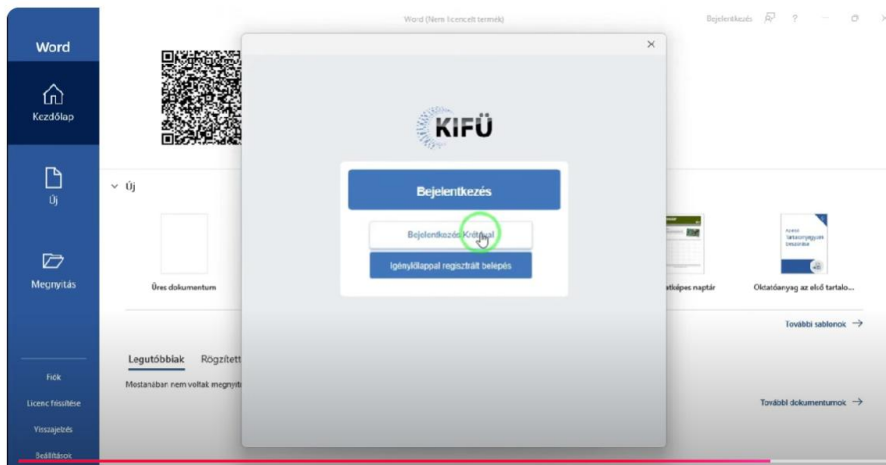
Word (Nem licencelt termék)

Bejelentkezés

Word

Kezdőlap

Új

Megnyitás

Fiók

Licenc frissítése

Visszajelzés

Beállítások

Új

Üres dokumentum

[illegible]thatépes naptár

Oktatóanyag az első tartalo...

További sablonok →

Legutóbbiak

Rögzített

Mostanában nem voltak megnyit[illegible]

További dokumentumok →

×

KIFÜ

Bejelentkezés

Bejelentkezés Kréta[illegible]al

Igénylőlappal regisztrált belépés